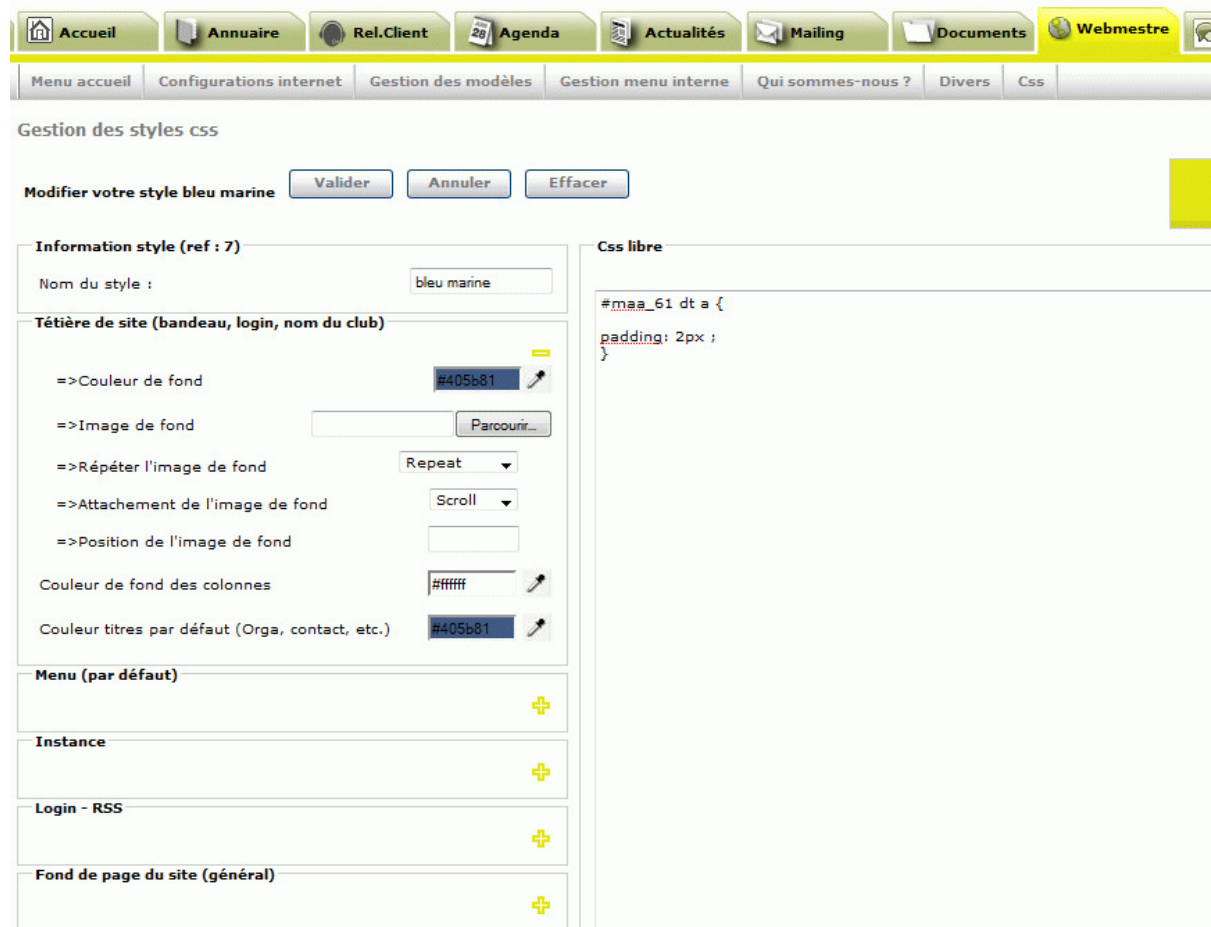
Accueil | Annuaire | Rel.Client | 28 Agenda | Actualités | Mailing | Documents | Webmestre

Menu accueil | Configurations internet | Gestion des modèles | Gestion menu interne | Qui sommes-nous ? | Divers | Css

Gestion des styles css

Modifier votre style bleu marine Valider Annuler Effacer

Information style (ref : 7)

Nom du style : bleu marine

Têtière de site (bandeau, login, nom du club)

=>Couleur de fond #405b81

=>Image de fond Parcourir...

=>Répéter l'image de fond Repeat

=>Attachement de l'image de fond Scroll

=>Position de l'image de fond

Couleur de fond des colonnes #ffffff

Couleur titres par défaut (Orga, contact, etc.) #405b81

Menu (par défaut)

Instance

Login - RSS

Fond de page du site (général)

Css libre

#maa_61 dt a {

padding: 2px ;
}